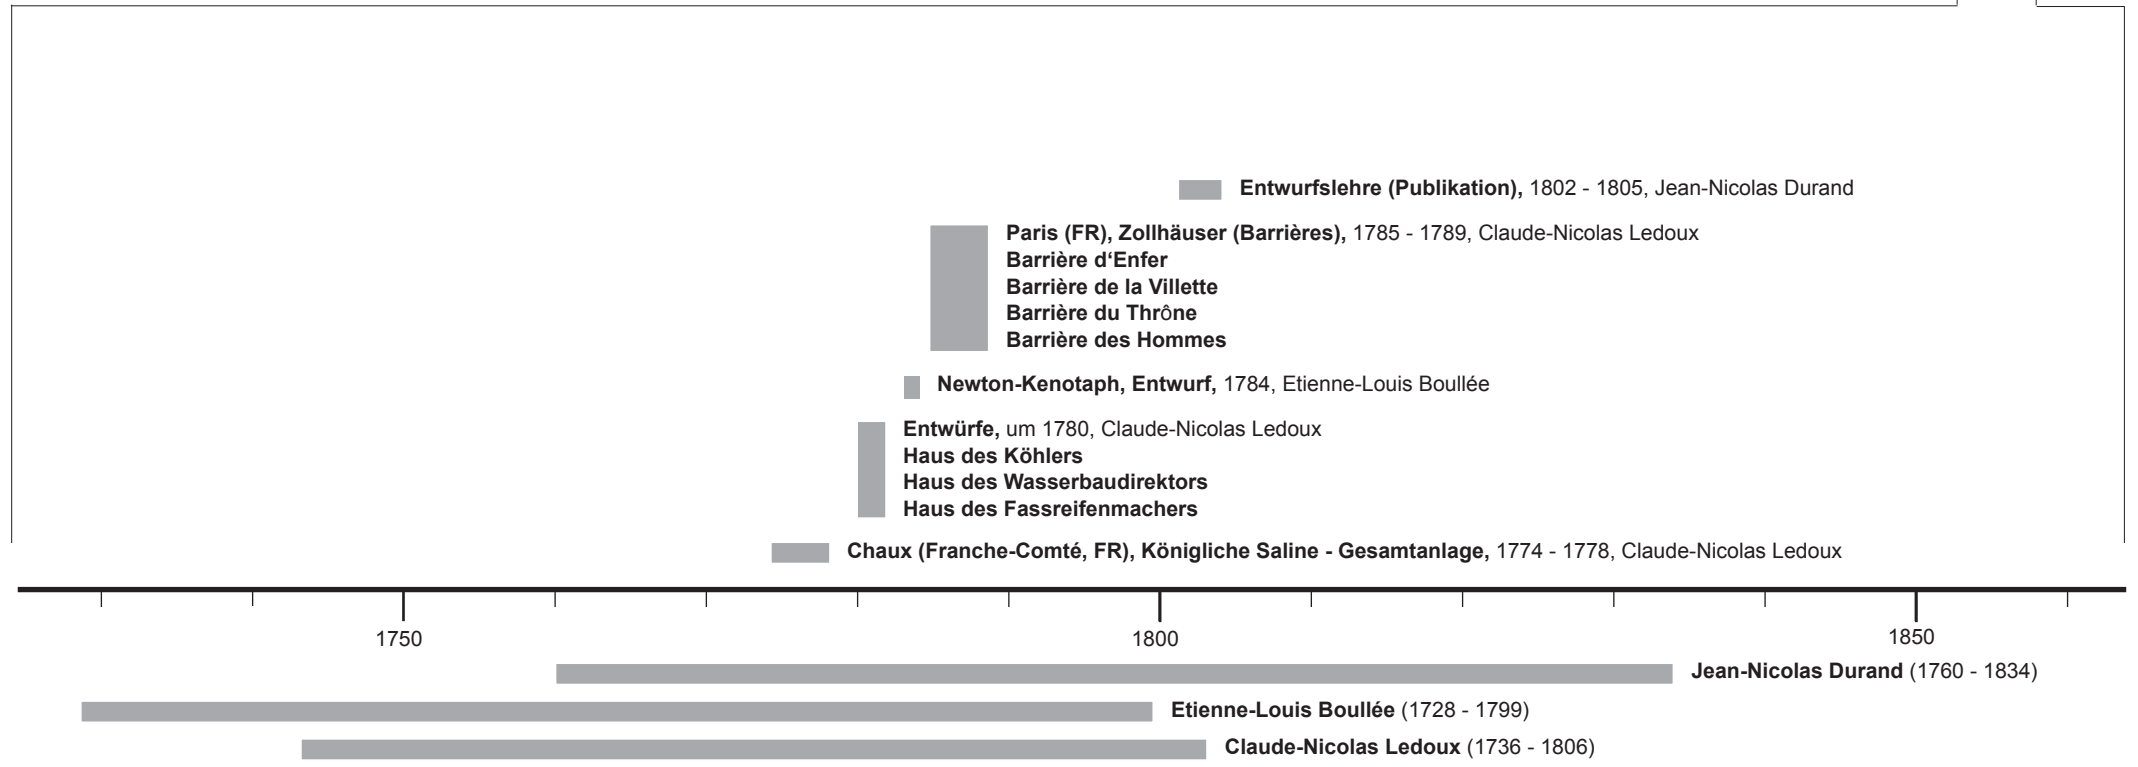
**Entwurfslehre (Publikation),** 1802 - 1805, Jean-Nicolas Durand

**Paris (FR), Zollhäuser (Barrières),** 1785 - 1789, Claude-Nicolas Ledoux
**Barrière d'Enfer**
**Barrière de la Villette**
**Barrière du Thrône**
**Barrière des Hommes**

**Newton-Kenotaph, Entwurf,** 1784, Etienne-Louis Boullée

**Entwürfe,** um 1780, Claude-Nicolas Ledoux
**Haus des Köhlers**
**Haus des Wasserbaudirektors**
**Haus des Fassreifenmachers**

**Chaux (Franche-Comté, FR), Königliche Saline - Gesamtanlage,** 1774 - 1778, Claude-Nicolas Ledoux

1750 1800 1850

**Jean-Nicolas Durand** (1760 - 1834)

**Etienne-Louis Boullée** (1728 - 1799)

**Claude-Nicolas Ledoux** (1736 - 1806)